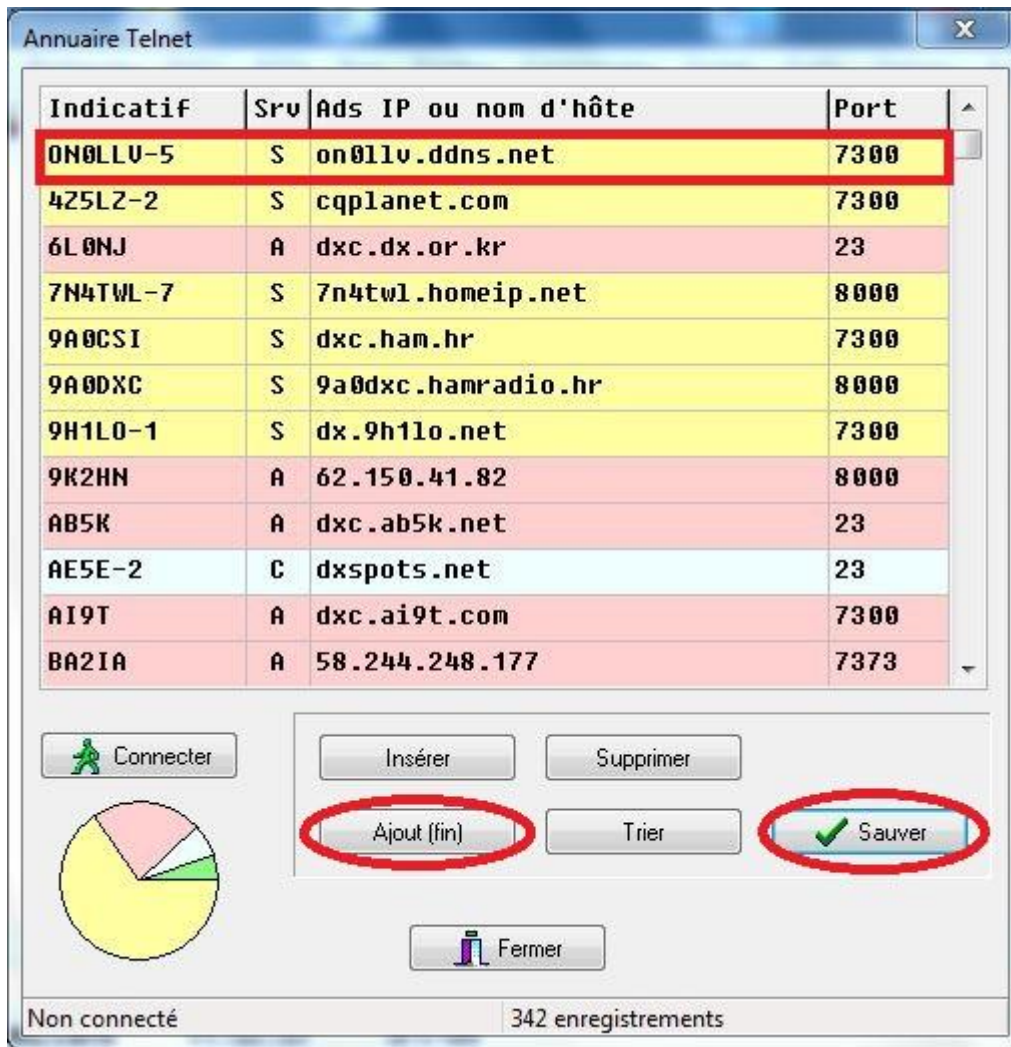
Annuaire Telnet

| Indicatif | Srv | Ads IP ou nom d'hôte | Port |
|---|---|---|---|
| ON0LLV-5 | S | on0llv.ddns.net | 7300 |
| 4Z5LZ-2 | S | cqplanet.com | 7300 |
| 6L0NJ | A | dxc.dx.or.kr | 23 |
| 7N4TWL-7 | S | 7n4twl.homeip.net | 8000 |
| 9A0CSI | S | dxc.ham.hr | 7300 |
| 9A0DXC | S | 9a0dxc.hamradio.hr | 8000 |
| 9H1LO-1 | S | dx.9h1lo.net | 7300 |
| 9K2HN | A | 62.150.41.82 | 8000 |
| AB5K | A | dxc.ab5k.net | 23 |
| AE5E-2 | C | dxspots.net | 23 |
| AI9T | A | dxc.ai9t.com | 7300 |
| BA2IA | A | 58.244.248.177 | 7373 |

Connecter

Insérer

Supprimer

Ajout (fin)

Trier

Sauver

Fermer

Non connecté

342 enregistrements